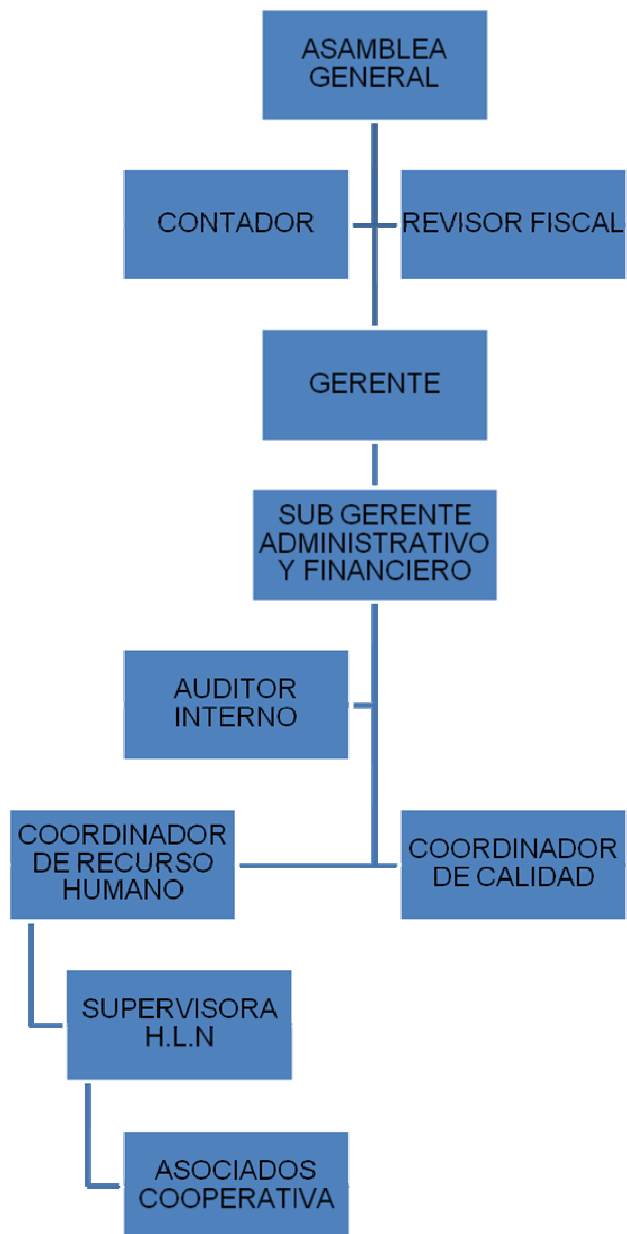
ASAMBLEA GENERAL

CONTADOR

REVISOR FISCAL

GERENTE

SUB GERENTE ADMINISTRATIVO Y FINANCIERO

AUDITOR INTERNO

COORDINADOR DE RECURSO HUMANO

COORDINADOR DE CALIDAD

SUPERVISORA H.L.N

ASOCIADOS COOPERATIVA